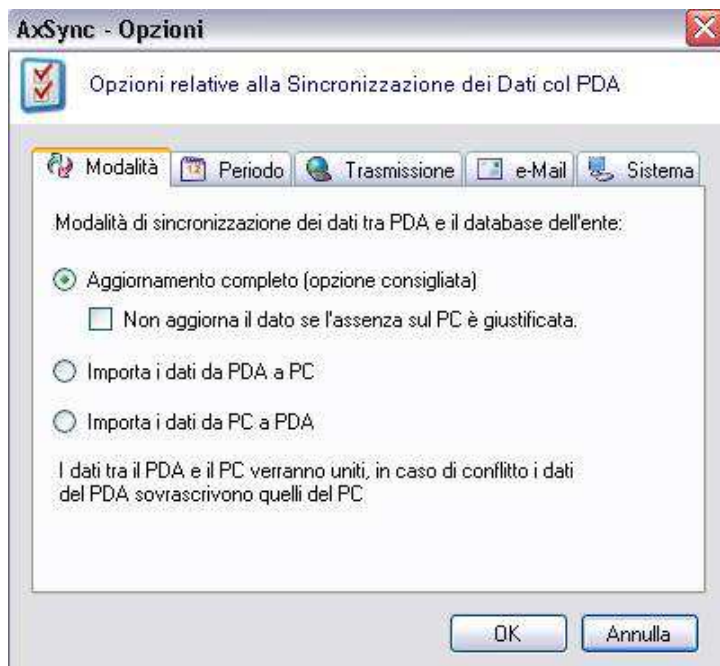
AxSync - Opzioni

Opzioni relative alla Sincronizzazione dei Dati col PDA

Modalità | Periodo | Trasmissione | e-Mail | Sistema

Modalità di sincronizzazione dei dati tra PDA e il database dell'ente:

Aggiornamento completo (opzione consigliata)

Non aggiorna il dato se l'assenza sul PC è giustificata.

Importa i dati da PDA a PC

Importa i dati da PC a PDA

I dati tra il PDA e il PC verranno uniti, in caso di conflitto i dati del PDA sovrascrivono quelli del PC

OK | Annulla